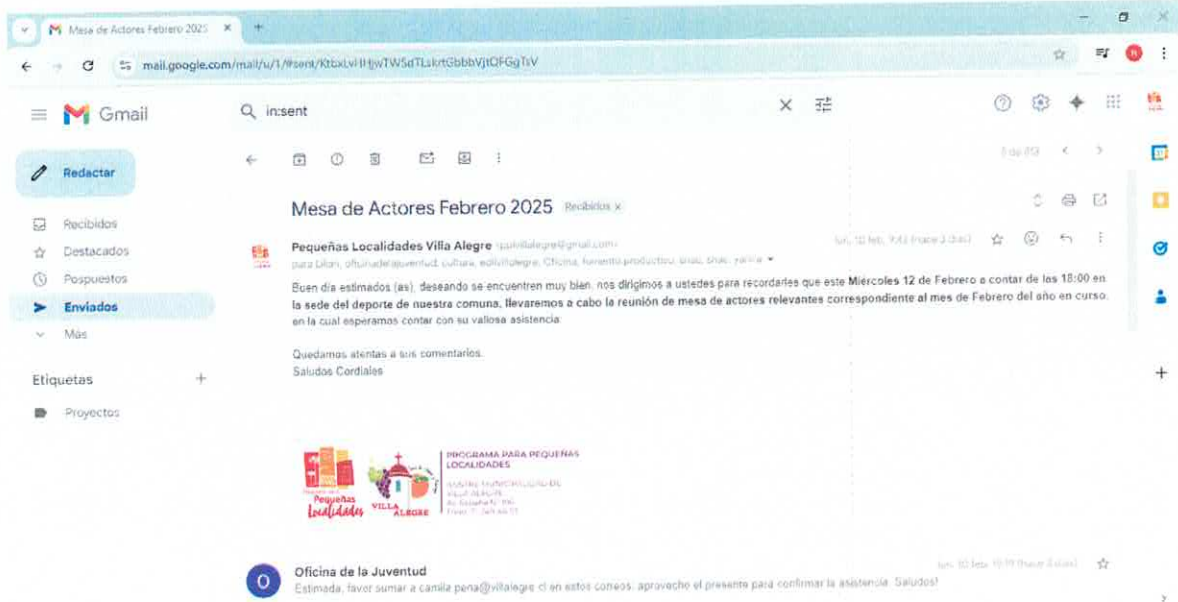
M Mesa de Actores Febrero 2025 ×
mail.google.com/mail/u/1/#sent/KtbxLvlHjwTWSdTLskrtGbbbVjtQFGgTsV

Gmail
in:sent

Redactar
Recibidos
Destacados
Pospuestos
Enviados
Más
Etiquetas
Proyectos

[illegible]

Mesa de Actores Febrero 2025 Recibidos ×

Pequeñas Localidades Villa Alegre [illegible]@gmail.com
lun, 10 feb, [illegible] ([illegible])
para Lilian, oficinadelajuventud, cultura, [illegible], Oficina, fomento productivo, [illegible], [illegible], Yanira

Buen día estimados (as), deseando se encuentren muy bien, nos dirigimos a ustedes para recordarles que este Miércoles 12 de Febrero a contar de las 18:00 en la sede del deporte de nuestra comuna, llevaremos a cabo la reunión de mesa de actores relevantes correspondiente al mes de Febrero del año en curso, en la cual esperamos contar con su valiosa asistencia.

Quedamos atentas a sus comentarios.
Saludos Cordiales

Pequeñas Localidades
VILLA ALEGRE
PROGRAMA PARA PEQUEÑAS LOCALIDADES
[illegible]

Oficina de la Juventud
lun, 10 feb, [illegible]
Estimada, favor sumar a camila.pena@villalegre.cl en estos correos, aprovecho el presente para confirmar la asistencia. Saludos!